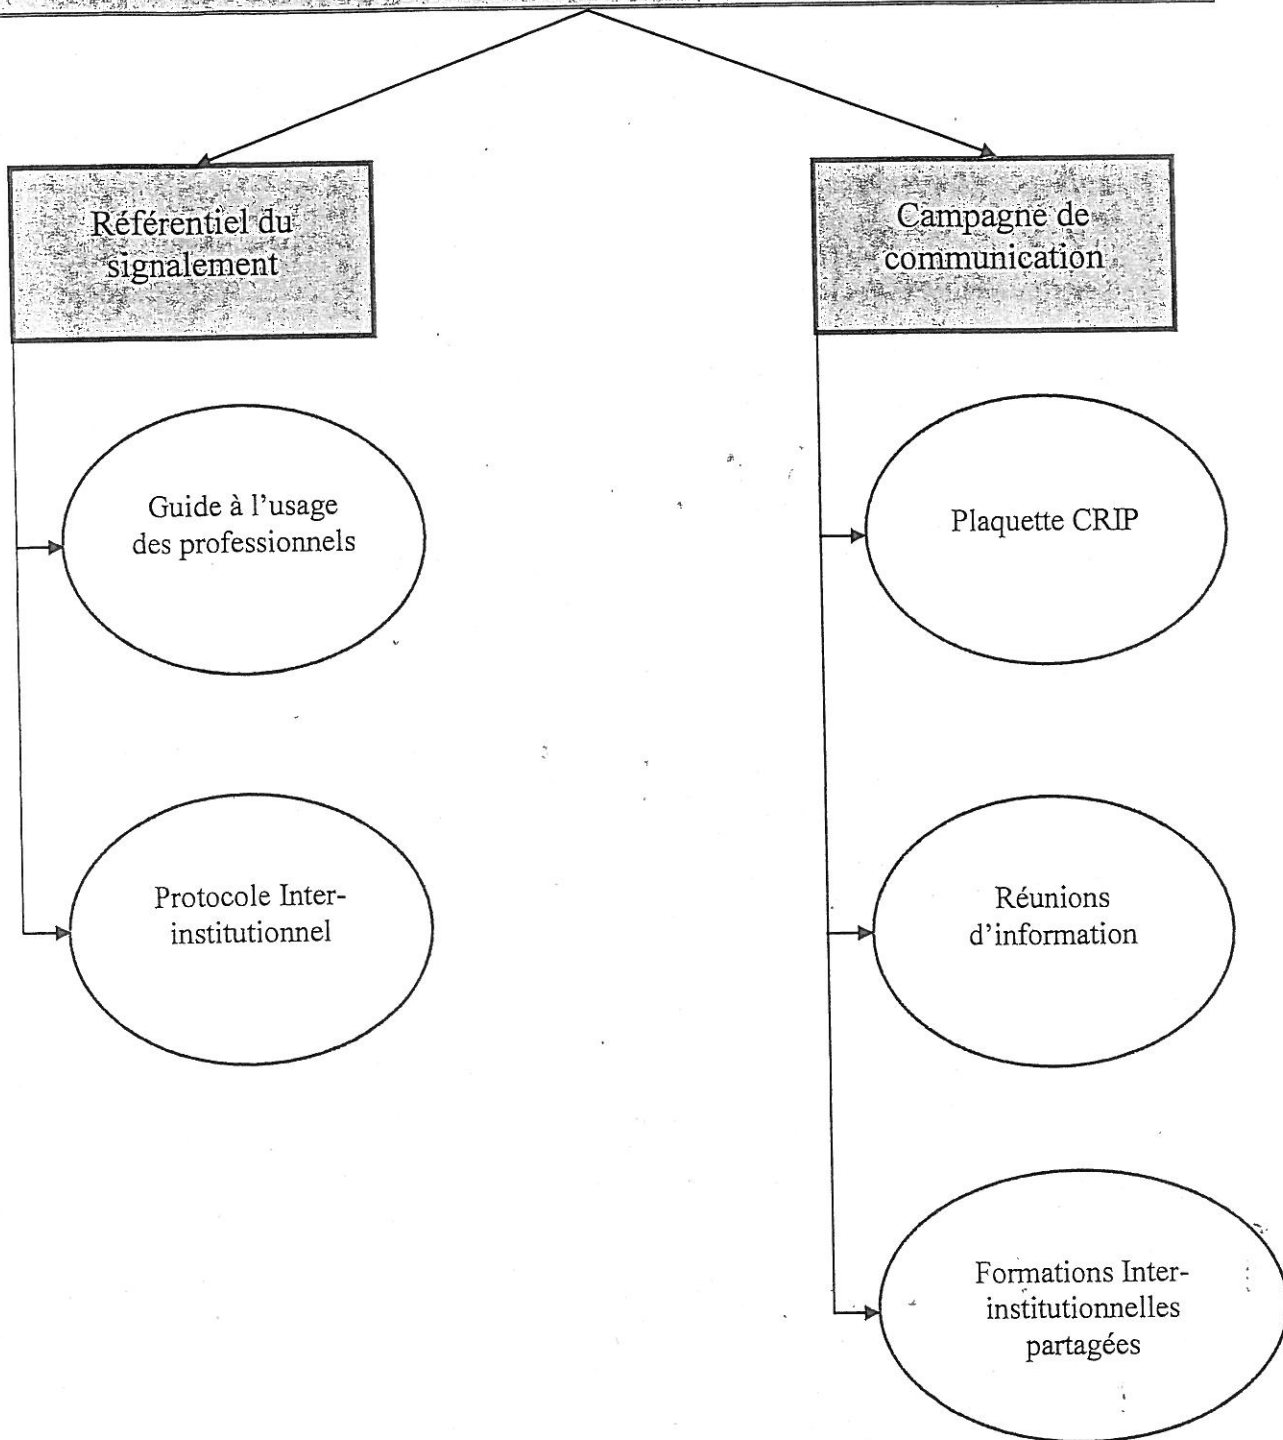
Référentiel du signalement

Guide à l'usage des professionnels

Protocole Inter-institutionnel

Campagne de communication

Plaquette CRIP

Réunions d'information

Formations Inter-institutionnelles partagées